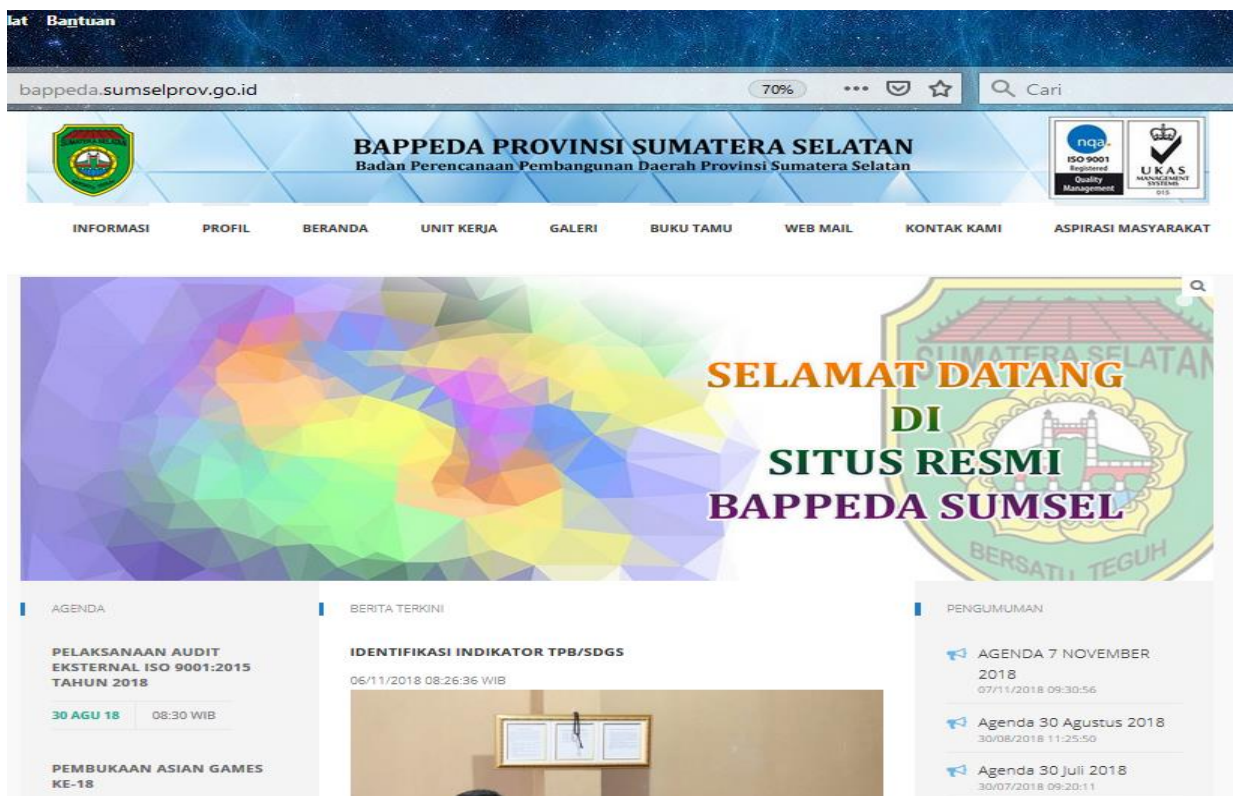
lat Bantuan

bappeda.sumselprov.go.id

70%

Cari

BAPPEDA PROVINSI SUMATERA SELATAN
Badan Perencanaan Pembangunan Daerah Provinsi Sumatera Selatan

nqa
ISO 9001
Registered
Quality Management

UKAS
MANAGEMENT SYSTEMS
015

INFORMASI PROFIL BERANDA UNIT KERJA GALERI BUKU TAMU WEB MAIL KONTAK KAMI ASPIRASI MASYARAKAT

SELAMAT DATANG
DI
SITUS RESMI
BAPPEDA SUMSEL

SUMATERA SELATAN
BERSATU TEGUH

AGENDA

PELAKSANAAN AUDIT EKSTERNAL ISO 9001:2015 TAHUN 2018

30 AGU 18 08:30 WIB

PEMBUKAAN ASIAN GAMES KE-18

BERITA TERKINI

IDENTIFIKASI INDIKATOR TPB/SDGS

06/11/2018 08:26:36 WIB

PENGUMUMAN

AGENDA 7 NOVEMBER 2018
07/11/2018 09:30:56

Agenda 30 Agustus 2018
30/08/2018 11:25:50

Agenda 30 Juli 2018
30/07/2018 09:20:11